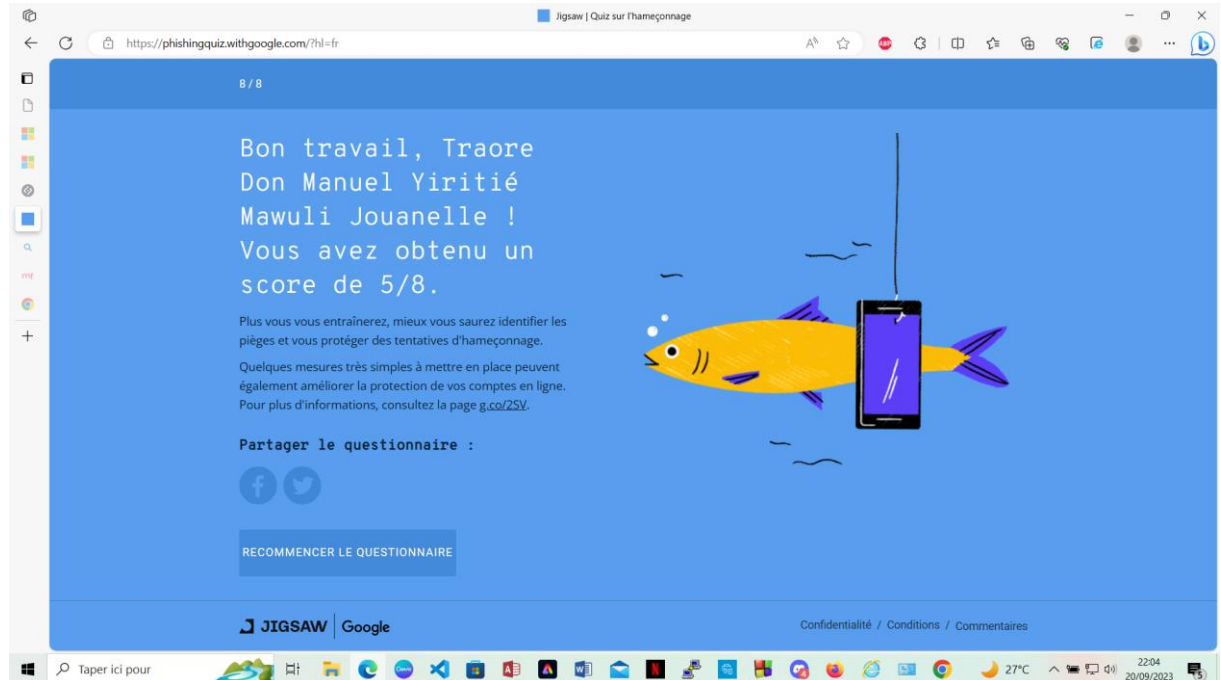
Jigsaw | Quiz sur l'hameçonnage

https://phishingquiz.withgoogle.com/?hl=fr

8/8

Bon travail, Traore Don Manuel Yiritié Mawuli Jouanelle ! Vous avez obtenu un score de 5/8.

Plus vous vous entraînerez, mieux vous saurez identifier les pièges et vous protéger des tentatives d'hameçonnage.

Quelques mesures très simples à mettre en place peuvent également améliorer la protection de vos comptes en ligne. Pour plus d'informations, consultez la page g.co/2SV.

Partager le questionnaire :

RECOMMENCER LE QUESTIONNAIRE

JIGSAW | Google

Confidentialité / Conditions / Commentaires

Taper ici pour

27°C

22:04
20/09/2023